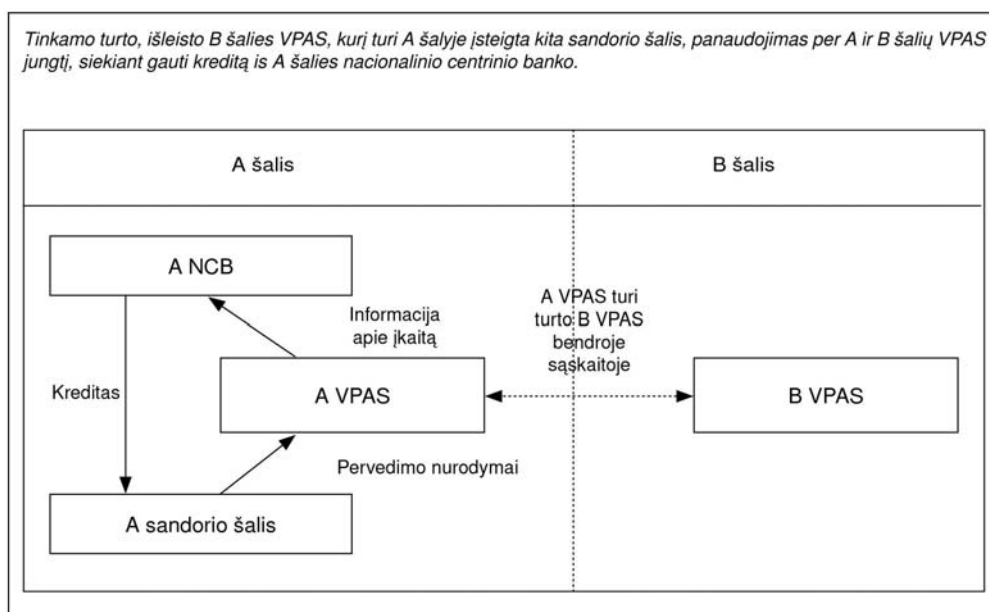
Tinkamo turto, išleisto B šalies VPAS, kurį turi A šalyje įsteigta kita sandorio šalis, panaudojimas per A ir B šalių VPAS jungtį, siekiant gauti kreditą is A šalies nacionalinio centrinio banko.

A šalis

B šalis

A NCB

Informacija apie įkaitą

A VPAS turi turto B VPAS bendroje sąskaitoje

Kreditas

A VPAS

B VPAS

Pervedimo nurodymai

A sandorio šalis